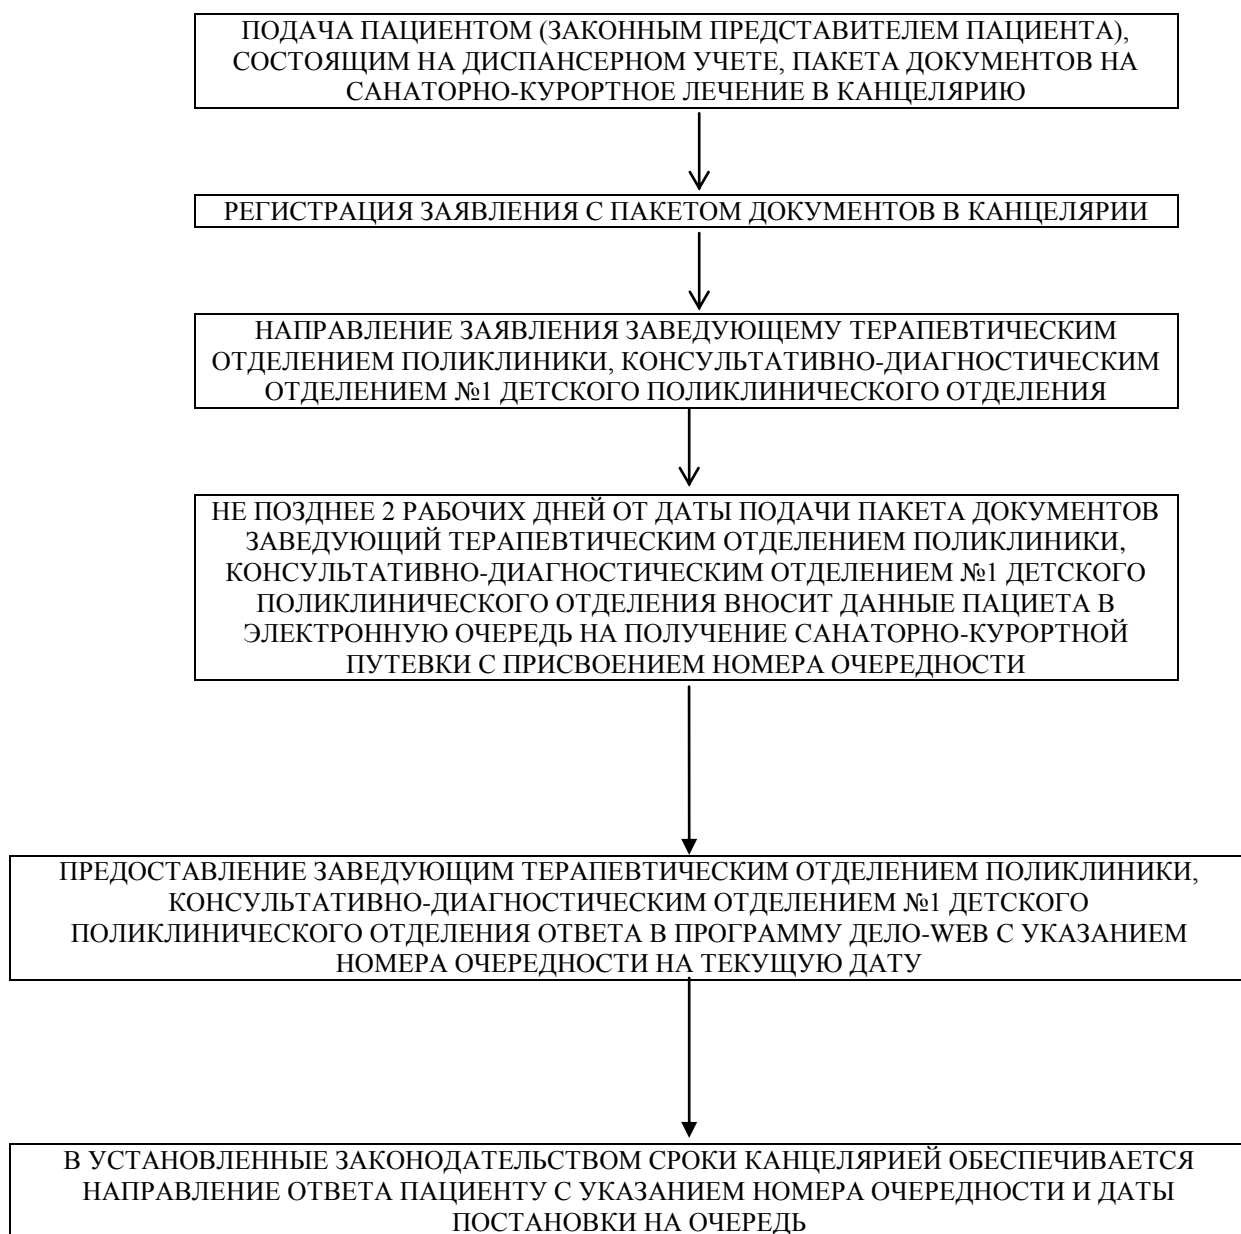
ПОДАЧА ПАЦИЕНТОМ (ЗАКОННЫМ ПРЕДСТАВИТЕЛЕМ ПАЦИЕНТА), СОСТОЯЩИМ НА ДИСПАНСЕРНОМ УЧЕТЕ, ПАКЕТА ДОКУМЕНТОВ НА САНАТОРНО-КУРОРТНОЕ ЛЕЧЕНИЕ В КАНЦЕЛЯРИЮ

РЕГИСТРАЦИЯ ЗАЯВЛЕНИЯ С ПАКЕТОМ ДОКУМЕНТОВ В КАНЦЕЛЯРИИ

НАПРАВЛЕНИЕ ЗАЯВЛЕНИЯ ЗАВЕДУЮЩЕМУ ТЕРАПЕВТИЧЕСКИМ ОТДЕЛЕНИЕМ ПОЛИКЛИНИКИ, КОНСУЛЬТАТИВНО-ДИАГНОСТИЧЕСКИМ ОТДЕЛЕНИЕМ №1 ДЕТСКОГО ПОЛИКЛИНИЧЕСКОГО ОТДЕЛЕНИЯ

НЕ ПОЗДНЕЕ 2 РАБОЧИХ ДНЕЙ ОТ ДАТЫ ПОДАЧИ ПАКЕТА ДОКУМЕНТОВ ЗАВЕДУЮЩИЙ ТЕРАПЕВТИЧЕСКИМ ОТДЕЛЕНИЕМ ПОЛИКЛИНИКИ, КОНСУЛЬТАТИВНО-ДИАГНОСТИЧЕСКИМ ОТДЕЛЕНИЕМ №1 ДЕТСКОГО ПОЛИКЛИНИЧЕСКОГО ОТДЕЛЕНИЯ ВНОСИТ ДАННЫЕ ПАЦИЕТА В ЭЛЕКТРОННУЮ ОЧЕРЕДЬ НА ПОЛУЧЕНИЕ САНАТОРНО-КУРОРТНОЙ ПУТЕВКИ С ПРИСВОЕНИЕМ НОМЕРА ОЧЕРЕДНОСТИ

ПРЕДОСТАВЛЕНИЕ ЗАВЕДУЮЩИМ ТЕРАПЕВТИЧЕСКИМ ОТДЕЛЕНИЕМ ПОЛИКЛИНИКИ, КОНСУЛЬТАТИВНО-ДИАГНОСТИЧЕСКИМ ОТДЕЛЕНИЕМ №1 ДЕТСКОГО ПОЛИКЛИНИЧЕСКОГО ОТДЕЛЕНИЯ ОТВЕТА В ПРОГРАММУ ДЕЛО-WEB С УКАЗАНИЕМ НОМЕРА ОЧЕРЕДНОСТИ НА ТЕКУЩУЮ ДАТУ

В УСТАНОВЛЕННЫЕ ЗАКОНОДАТЕЛЬСТВОМ СРОКИ КАНЦЕЛЯРИЕЙ ОБЕСПЕЧИВАЕТСЯ НАПРАВЛЕНИЕ ОТВЕТА ПАЦИЕНТУ С УКАЗАНИЕМ НОМЕРА ОЧЕРЕДНОСТИ И ДАТЫ ПОСТАНОВКИ НА ОЧЕРЕДЬ